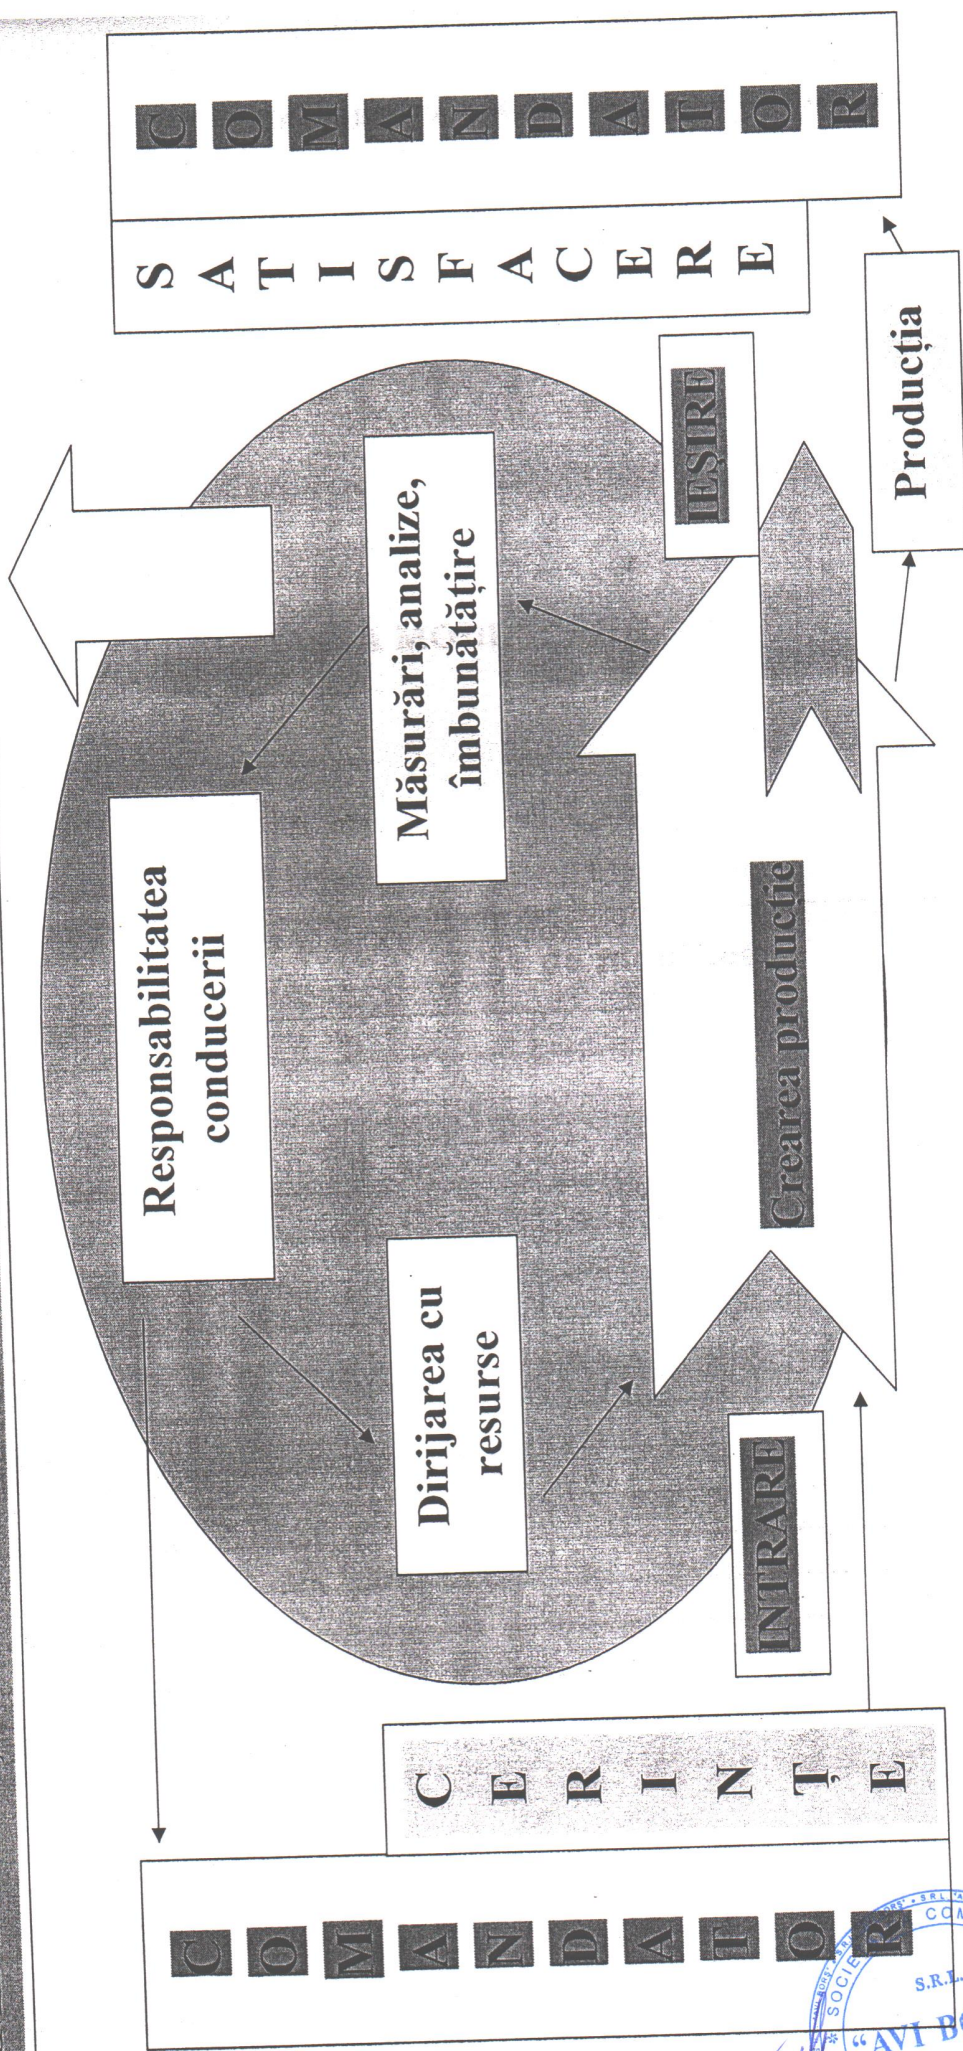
C O M A N D A T O R

S A T I S F A C E R E

Responsabilitatea conducerii

Măsurări, analize, îmbunătățire

Dirijarea cu resurse

IEȘIRE

Crearea producție

Producția

INTRARE

C E R I N Ț E

C O M A N D A T O R

SOCIE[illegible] S.R.L. "AVI B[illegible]